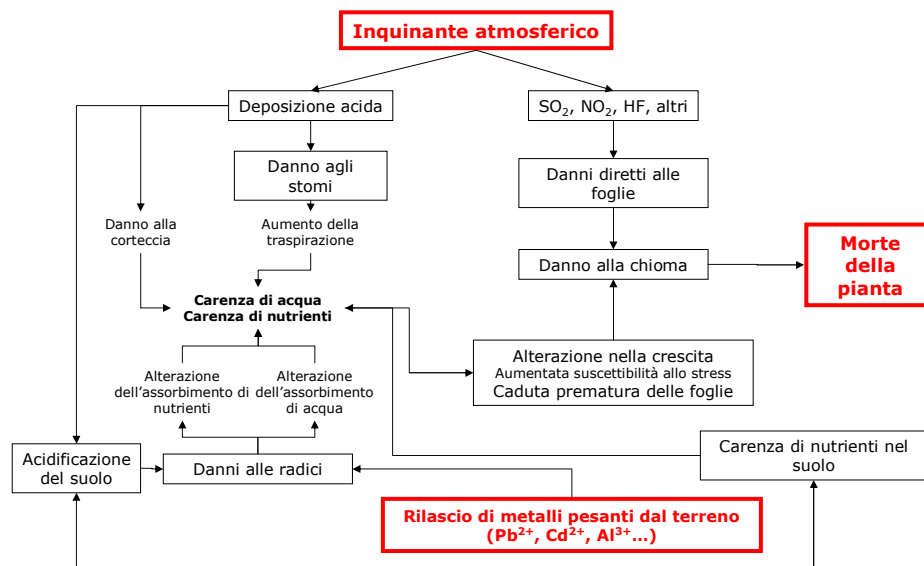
Inquinante atmosferico

Deposizione acida

$SO_2$, $NO_2$, HF, altri

Danno agli stomi

Danni diretti alle foglie

Danno alla corteccia

Aumento della traspirazione

Danno alla chioma

Morte della pianta

Carenza di acqua
Carenza di nutrienti

Alterazione nella crescita
Aumentata suscettibilità allo stress
Caduta prematura delle foglie

Alterazione dell'assorbimento di nutrienti

Alterazione dell'assorbimento di acqua

Acidificazione del suolo

Danni alle radici

Carenza di nutrienti nel suolo

Rilascio di metalli pesanti dal terreno
($Pb^{2+}$, $Cd^{2+}$, $Al^{3+}$...)